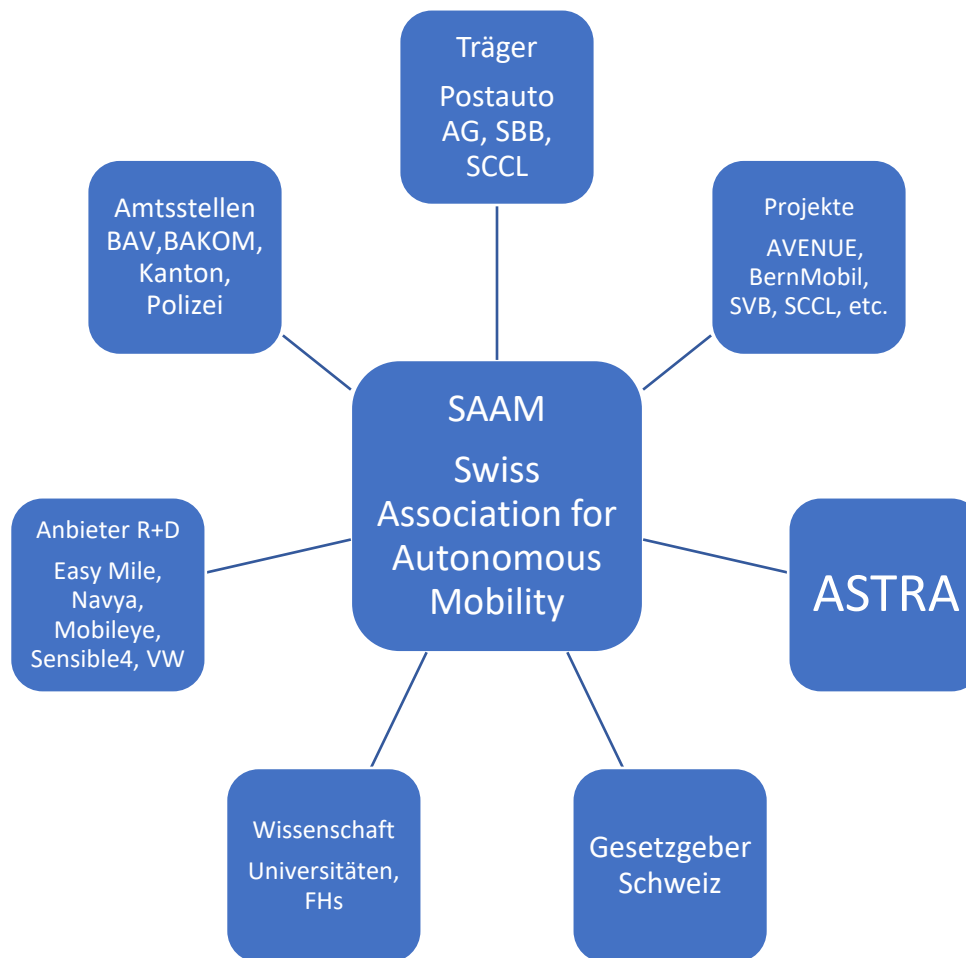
Träger

Postauto AG, SBB, SCCL

Amtsstellen BAV,BAKOM, Kanton, Polizei

Projekte

AVENUE, BernMobil, SVB, SCCL, etc.

SAAM

Swiss Association for Autonomous Mobility

Anbieter R+D

Easy Mile, Navya, Mobileye, Sensible4, VW

ASTRA

Wissenschaft

Universitäten, FHs

Gesetzgeber Schweiz